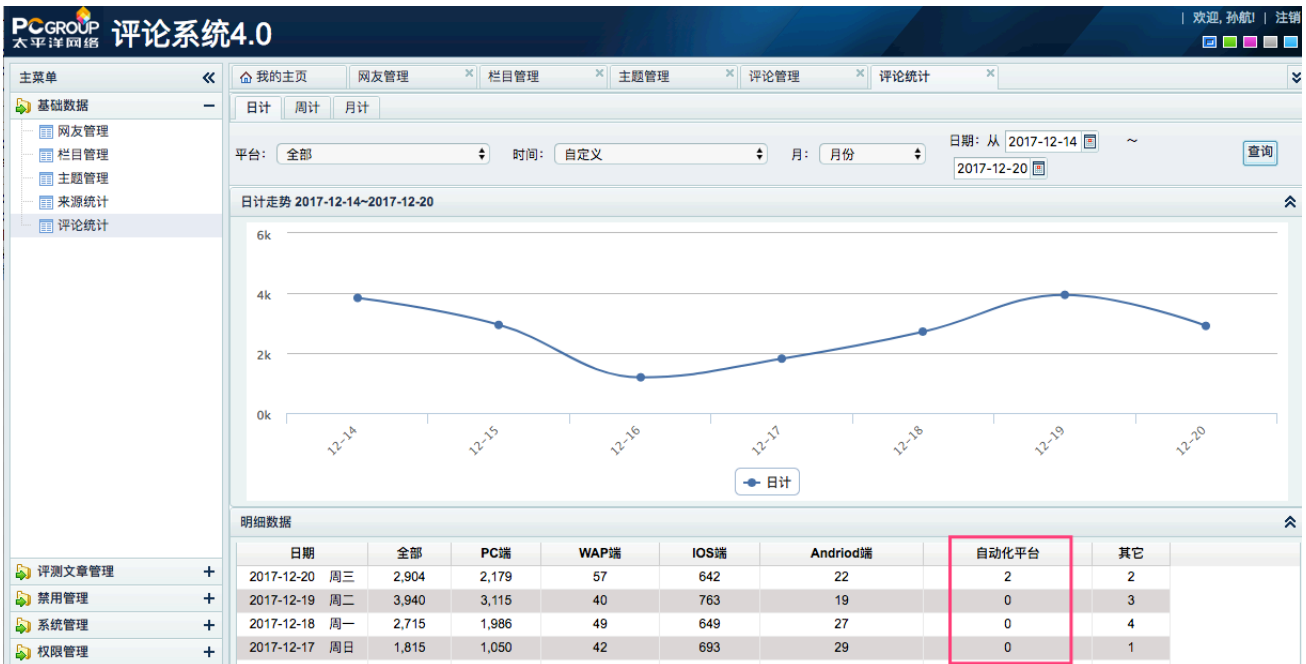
PCGROUP 太平洋网络 评论系统4.0

| 欢迎, 孙航! | 注销

主菜单 «

基础数据 −

网友管理
栏目管理
主题管理
来源统计
评论统计

评测文章管理 +
禁用管理 +
系统管理 +
权限管理 +

我的主页 | 网友管理 × | 栏目管理 × | 主题管理 × | 评论管理 × | 评论统计 ×

日计 | 周计 | 月计

平台: 全部 时间: 自定义 月: 月份 日期: 从 2017-12-14 ~ 2017-12-20 查询

日计走势 2017-12-14~2017-12-20

6k
4k
2k
0k

12-14 12-15 12-16 12-17 12-18 12-19 12-20

日计

明细数据

| 日期 | 全部 | PC端 | WAP端 | IOS端 | Andriod端 | 自动化平台 | 其它 |
|---|---|---|---|---|---|---|---|
| 2017-12-20 周三 | 2,904 | 2,179 | 57 | 642 | 22 | 2 | 2 |
| 2017-12-19 周二 | 3,940 | 3,115 | 40 | 763 | 19 | 0 | 3 |
| 2017-12-18 周一 | 2,715 | 1,986 | 49 | 649 | 27 | 0 | 4 |
| 2017-12-17 周日 | 1,815 | 1,050 | 42 | 693 | 29 | 0 | 1 |